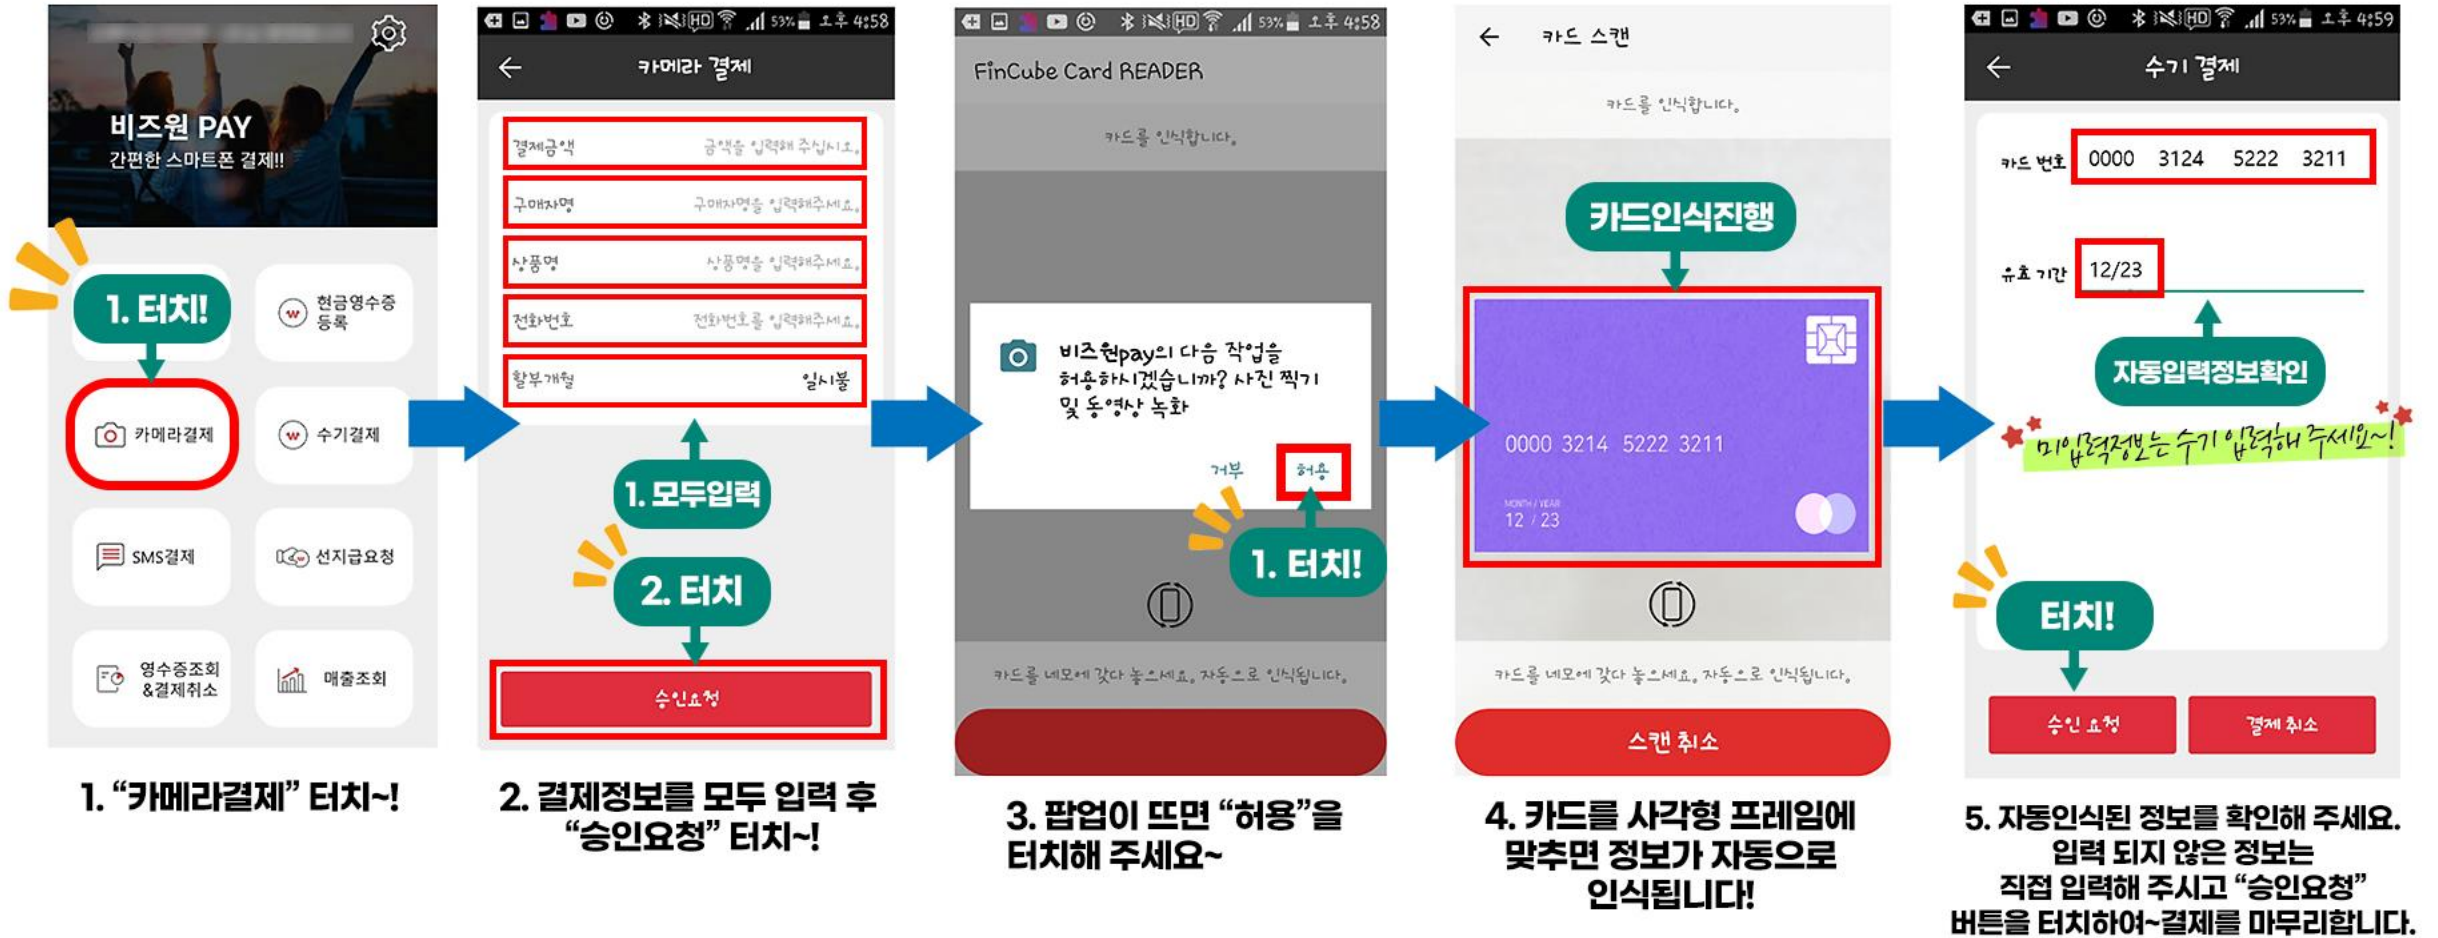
비즈원 PAY
간편한 스마트폰 결제!!

1. 터치!

카메라결제
현금영수증 등록
수기결제
SMS결제
선지급요청
영수증조회 &결제취소
매출조회

1. "카메라결제" 터치~!

53% 오후 4:58
카메라 결제

결제금액 금액을 입력해 주십시오.
구매자명 구매자명을 입력해주세요.
상품명 상품명을 입력해주세요.
전화번호 전화번호를 입력해주세요.
할부개월 일시불

1. 모두입력
2. 터치

승인요청

2. 결제정보를 모두 입력 후 "승인요청" 터치~!

53% 오후 4:58
FinCube Card READER
카드를 인식합니다.

비즈원pay의 다음 작업을 허용하시겠습니까? 사진 찍기 및 동영상 녹화

거부 허용

1. 터치!

카드를 네모에 갖다 놓으세요. 자동으로 인식됩니다.

3. 팝업이 뜨면 "허용"을 터치해 주세요~

카드 스캔
카드를 인식합니다.

카드인식진행

0000 3214 5222 3211
MONTH / YEAR
12 / 23

카드를 네모에 갖다 놓으세요. 자동으로 인식됩니다.

스캔 취소

4. 카드를 사각형 프레임에 맞추면 정보가 자동으로 인식됩니다!

53% 오후 4:59
수기 결제

카드 번호 0000 3124 5222 3211
유효 기간 12/23

자동입력정보확인

미입력정보는 수기 입력해 주세요~!

터치!

승인 요청
결제 취소

5. 자동인식된 정보를 확인해 주세요. 입력 되지 않은 정보는 직접 입력해 주시고 "승인요청" 버튼을 터치하여~결제를 마무리합니다.